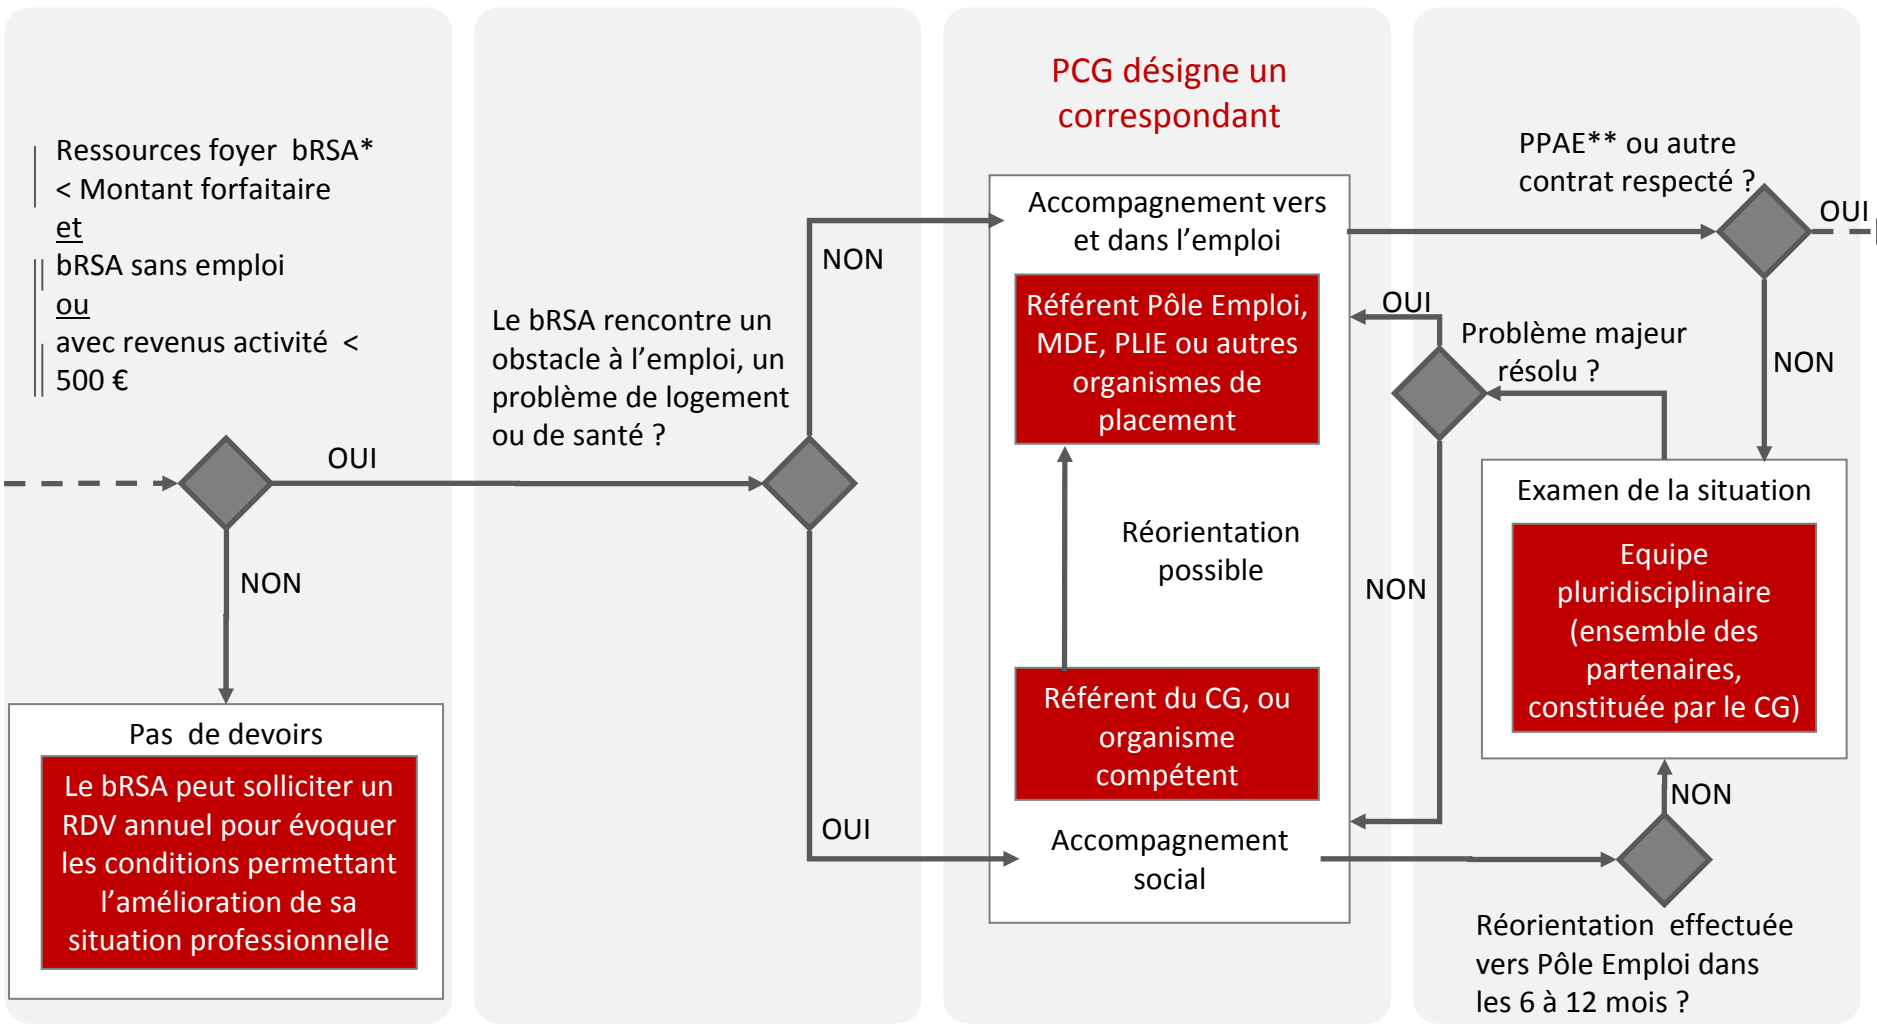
Ressources foyer bRSA*
< Montant forfaitaire
et
bRSA sans emploi
ou
avec revenus activité <
500 €

OUI

NON

Pas de devoirs

Le bRSA peut solliciter un RDV annuel pour évoquer les conditions permettant l'amélioration de sa situation professionnelle

Le bRSA rencontre un obstacle à l'emploi, un problème de logement ou de santé ?

NON

OUI

PCG désigne un correspondant

Accompagnement vers et dans l'emploi

Référent Pôle Emploi, MDE, PLIE ou autres organismes de placement

Réorientation possible

Référent du CG, ou organisme compétent

Accompagnement social

OUI

Problème majeur résolu ?

NON

PPAE** ou autre contrat respecté ?

OUI

NON

Examen de la situation

Equipe pluridisciplinaire (ensemble des partenaires, constituée par le CG)

NON

Réorientation effectuée vers Pôle Emploi dans les 6 à 12 mois ?